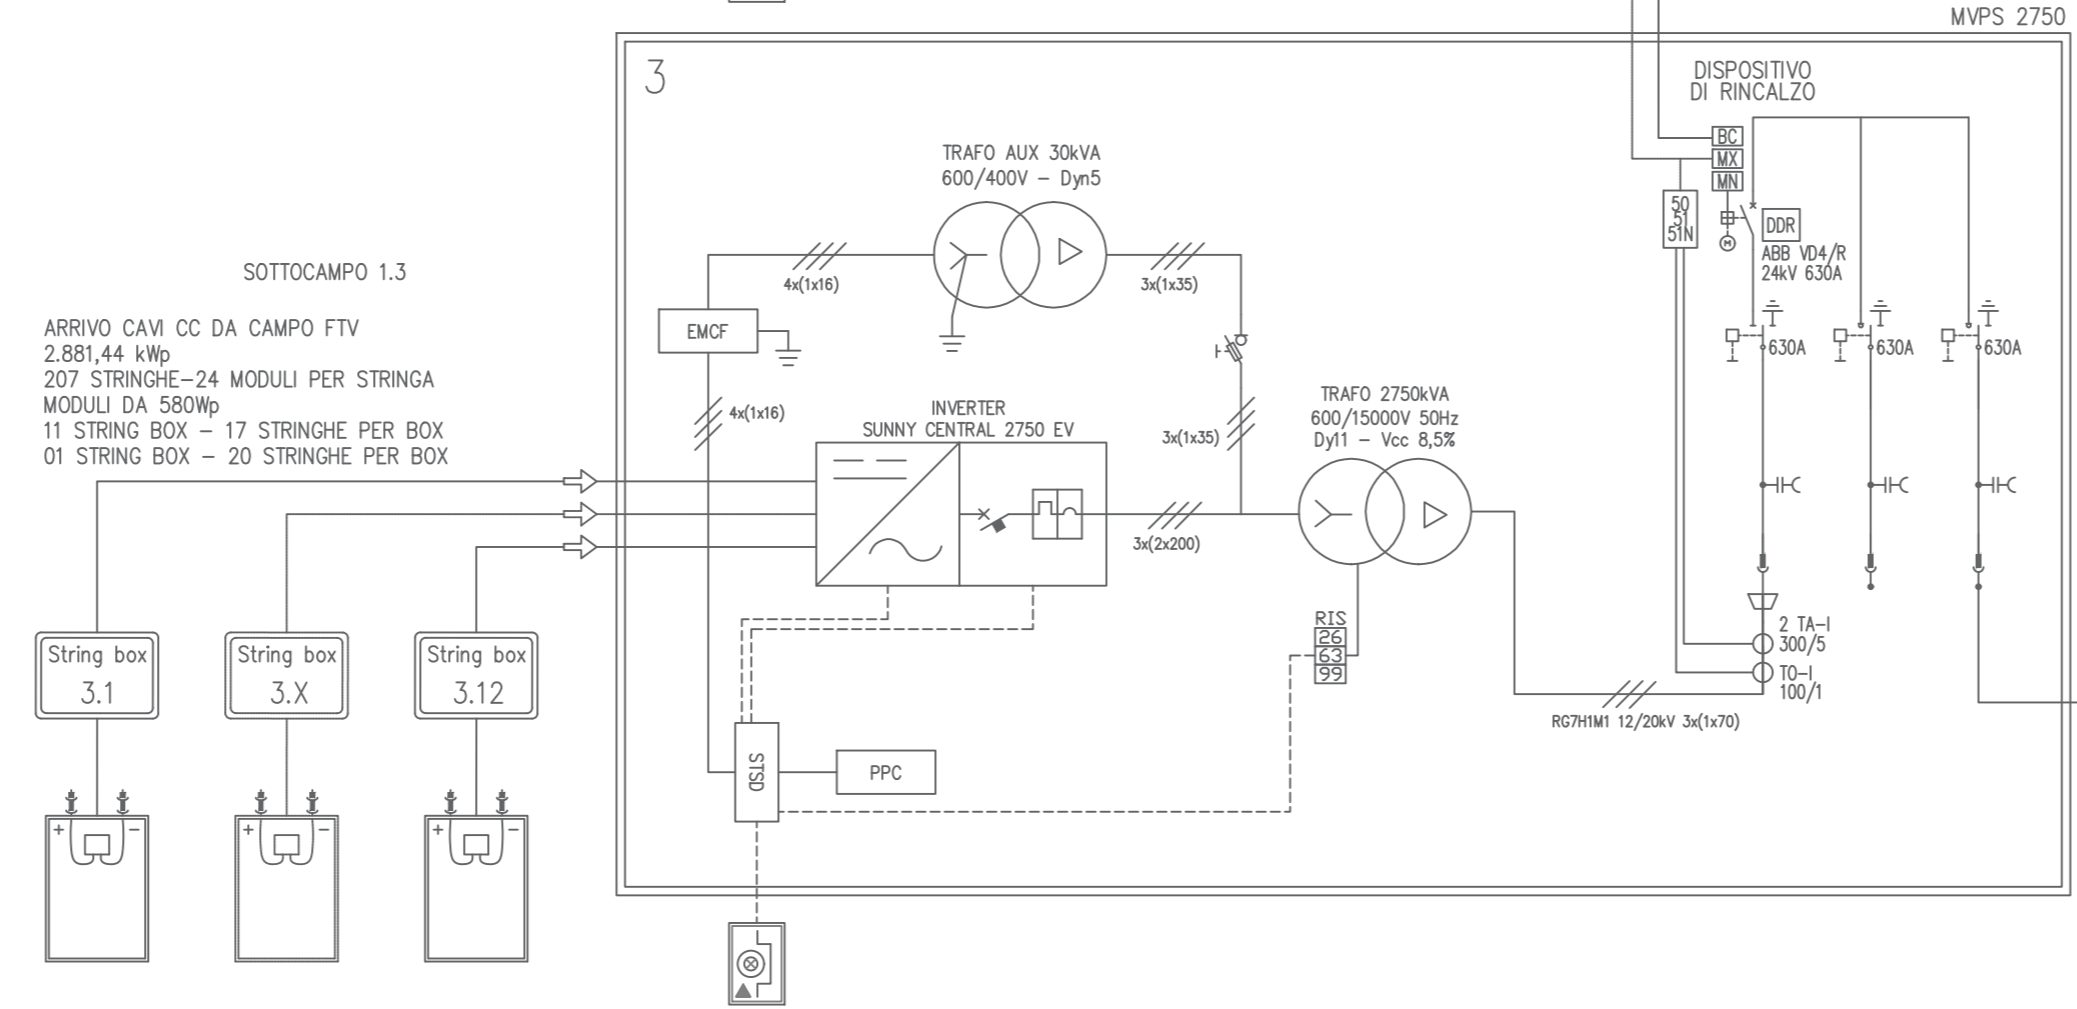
MVPS 2750

3

DISPOSITIVO
DI RINCALZO

BC
MX
MN

50
51
51N

DDR

ABB VD4/R
24kV 630A

630A
630A
630A

TRAFO AUX 30kVA
600/400V – Dyn5

4x(1x16)

3x(1x35)

EMCF

SOTTOCAMPO 1.3

ARRIVO CAVI CC DA CAMPO FTV
2.881,44 kWp
207 STRINGHE–24 MODULI PER STRINGA
MODULI DA 580Wp
11 STRING BOX – 17 STRINGHE PER BOX
01 STRING BOX – 20 STRINGHE PER BOX

4x(1x16)

INVERTER
SUNNY CENTRAL 2750 EV

3x(1x35)

TRAFO 2750kVA
600/15000V 50Hz
Dy11 – Vcc 8,5%

3x(2x200)

RIS
26
63
99

2 TA–I
300/5

TO–I
100/1

RG7H1M1 12/20kV 3x(1x70)

String box
3.1

String box
3.X

String box
3.12

STSD

PPC